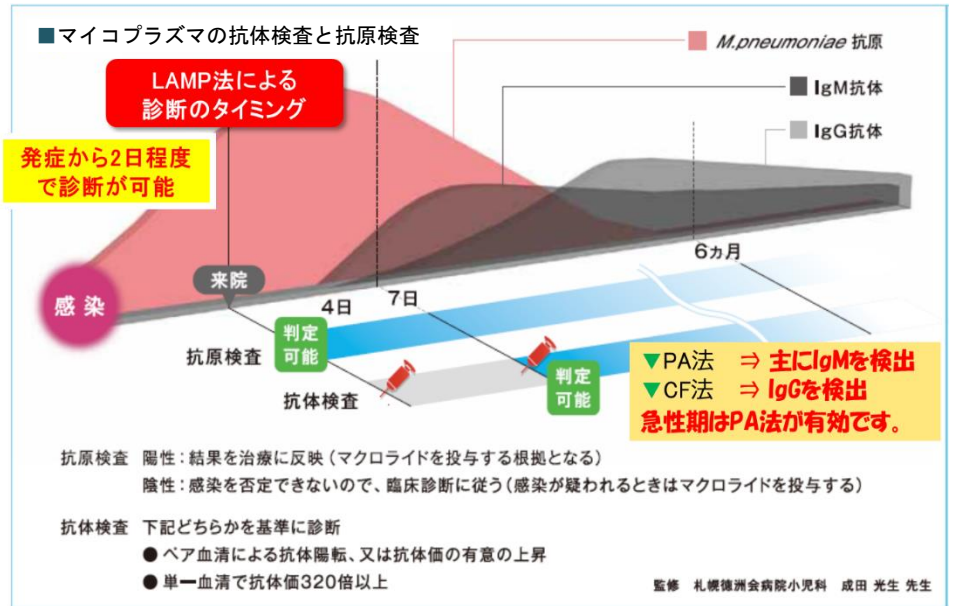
■マイコプラズマの抗体検査と抗原検査

M.pneumoniae 抗原

IgM抗体

IgG抗体

LAMP法による診断のタイミング

発症から2日程度で診断が可能

感染

来院

4日

7日

6ヵ月

抗原検査

判定可能

抗体検査

判定可能

▼PA法 ⇒ 主にIgMを検出
▼CF法 ⇒ IgGを検出
急性期はPA法が有効です。

抗原検査 陽性：結果を治療に反映（マクロライドを投与する根拠となる）
陰性：感染を否定できないので、臨床診断に従う（感染が疑われるときはマクロライドを投与する）

抗体検査 下記どちらかを基準に診断
● ペア血清による抗体陽転、又は抗体価の有意の上昇
● 単一血清で抗体価320倍以上

監修 札幌徳洲会病院小児科 成田 光生 先生